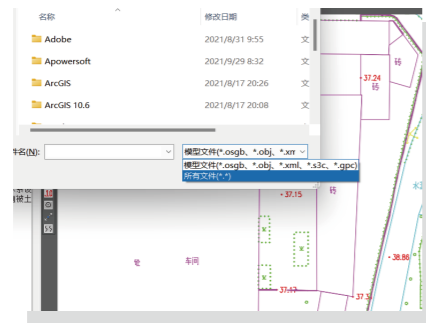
名称

修改日期

类

Adobe

2021/8/31 9:55

文

Apowersoft

2021/9/29 8:32

文

ArcGIS

2021/8/17 20:26

文

ArcGIS 10.6

2021/8/17 20:08

文

件名(N):

模型文件(*.osgb、*.obj、*.xm

模型文件(*.osgb、*.obj、*.xml、*.s3c、*.gpc)

所有文件(*.*)

37.24

砖

37.15

砖

车间

38.86

37.47

37.5